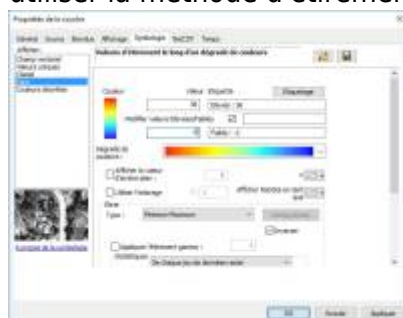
utiliser la méthode à e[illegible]

Propriétés de la couche

Général Source Bandes Affichage Symbologie TimeOff Temps

Affiner
Champ vectoriel
Valeurs uniques
Classé
Couleurs discrètes

Valeurs d'élément le long d'un dégradé de couleurs

Couleur Valeur Etiquette Étiquetage
36 Elevé : 36
Modifier valeurs/étiquettes
0 Faible : 0

Dégradé de couleurs :

Afficher la valeur
Utiliser l'ombrage
Etirer
Type : Minimum Maximum
Inverser

Aperçu de la symbologie

OK Annuler Appliquer